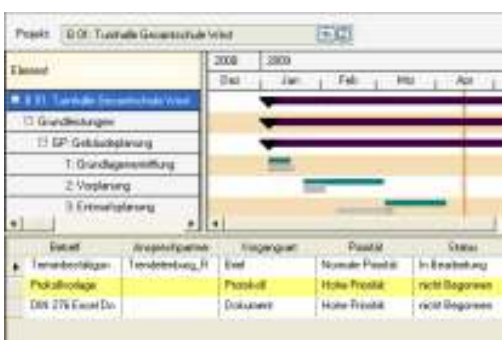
Projekt: B 01: Turnhalle Gesamtschule West

Element

2008 | 2009
Dez | Jan | Feb | Mrz | Apr

B 01: Turnhalle Gesamtschule West
Grundleistungen
GP: Gebäudeplanung
1: Grundlagenermittlung
2: Vorplanung
3: Entwurfsplanung

| | Betreff | Ansprechpartner | Vorgangsart | Priorität | Status |
|---|---|---|---|---|---|
| ▸ | Terminbestätigen | Terminfreibung_R | Brief | Normale Priorität | In Bearbeitung |
| | Protokollvorlage | | Protokoll | Hohe Priorität | nicht Begonnen |
| | DIN 276 Excel Do | | Dokument | Hohe Priorität | nicht Begonnen |